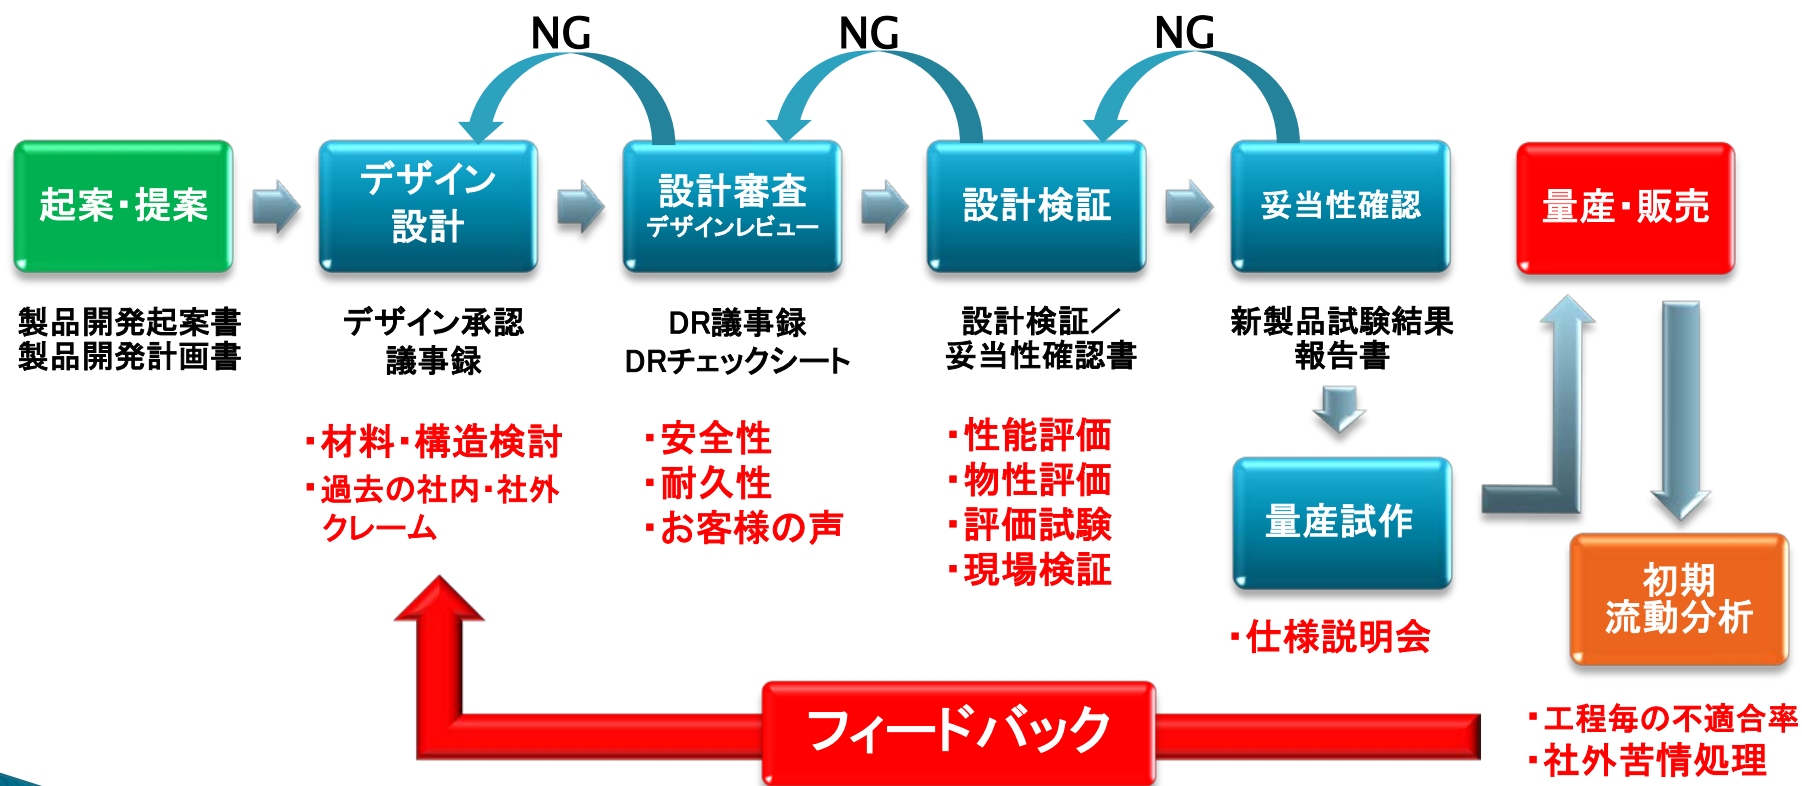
NG NG NG

起案・提案

デザイン設計

設計審査
デザインレビュー

設計検証

妥当性確認

量産・販売

製品開発起案書
製品開発計画書

デザイン承認
議事録

DR議事録
DRチェックシート

設計検証／
妥当性確認書

新製品試験結果
報告書

・材料・構造検討
・過去の社内・社外クレーム

・安全性
・耐久性
・お客様の声

・性能評価
・物性評価
・評価試験
・現場検証

量産試作

・仕様説明会

初期
流動分析

フィードバック

・工程毎の不適合率
・社外苦情処理